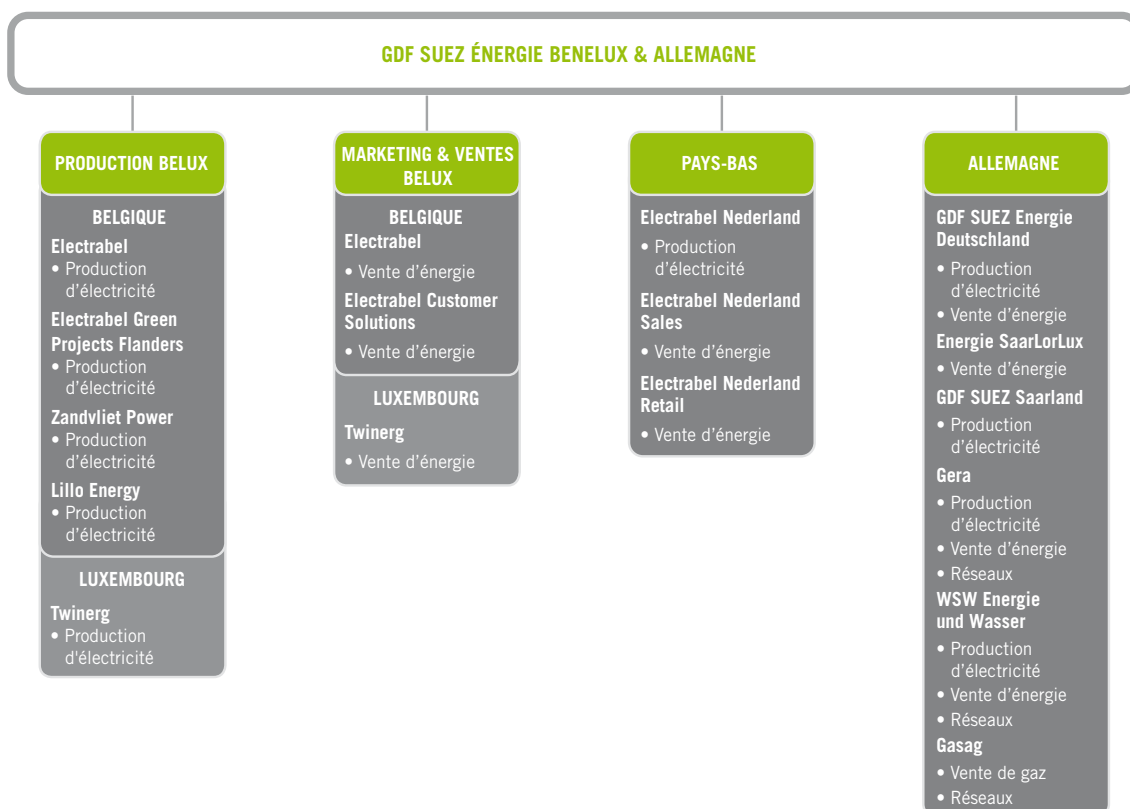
GDF SUEZ ÉNERGIE BENELUX & ALLEMAGNE

PRODUCTION BELUX

BELGIQUE

Electrabel
• Production d'électricité

Electrabel Green Projects Flanders
• Production d'électricité

Zandvliet Power
• Production d'électricité

Lillo Energy
• Production d'électricité

LUXEMBOURG

Twinerg
• Production d'électricité

MARKETING & VENTES BELUX

BELGIQUE

Electrabel
• Vente d'énergie

Electrabel Customer Solutions
• Vente d'énergie

LUXEMBOURG

Twinerg
• Vente d'énergie

PAYS-BAS

Electrabel Nederland
• Production d'électricité

Electrabel Nederland Sales
• Vente d'énergie

Electrabel Nederland Retail
• Vente d'énergie

ALLEMAGNE

GDF SUEZ Energie Deutschland
• Production d'électricité
• Vente d'énergie

Energie SaarLorLux
• Vente d'énergie

GDF SUEZ Saarland
• Production d'électricité

Gera
• Production d'électricité
• Vente d'énergie
• Réseaux

WSW Energie und Wasser
• Production d'électricité
• Vente d'énergie
• Réseaux

Gasag
• Vente de gaz
• Réseaux